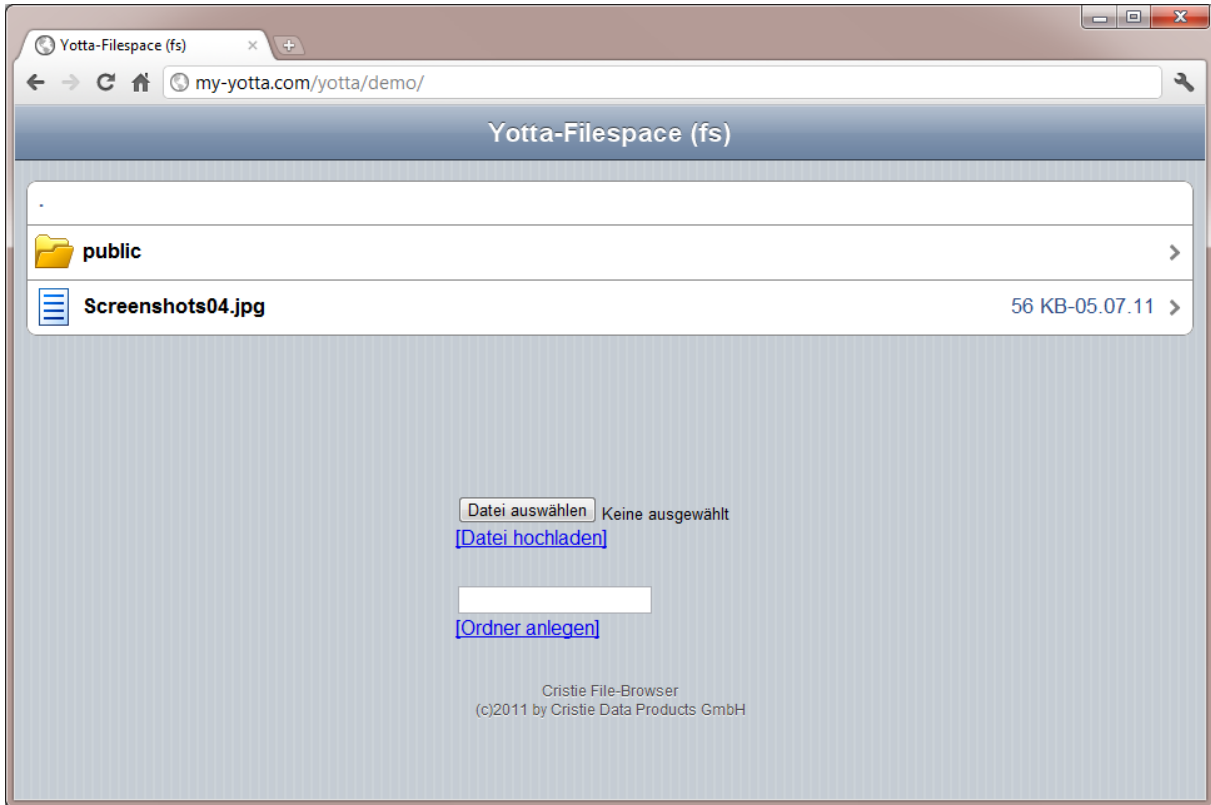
Yotta-Filespace (fs)

my-yotta.com/yotta/demo/

Yotta-Filespace (fs)

.

public

Screenshots04.jpg 56 KB-05.07.11

Datei auswählen Keine ausgewählt
[Datei hochladen]

[Ordner anlegen]

Cristie File-Browser
(c)2011 by Cristie Data Products GmbH